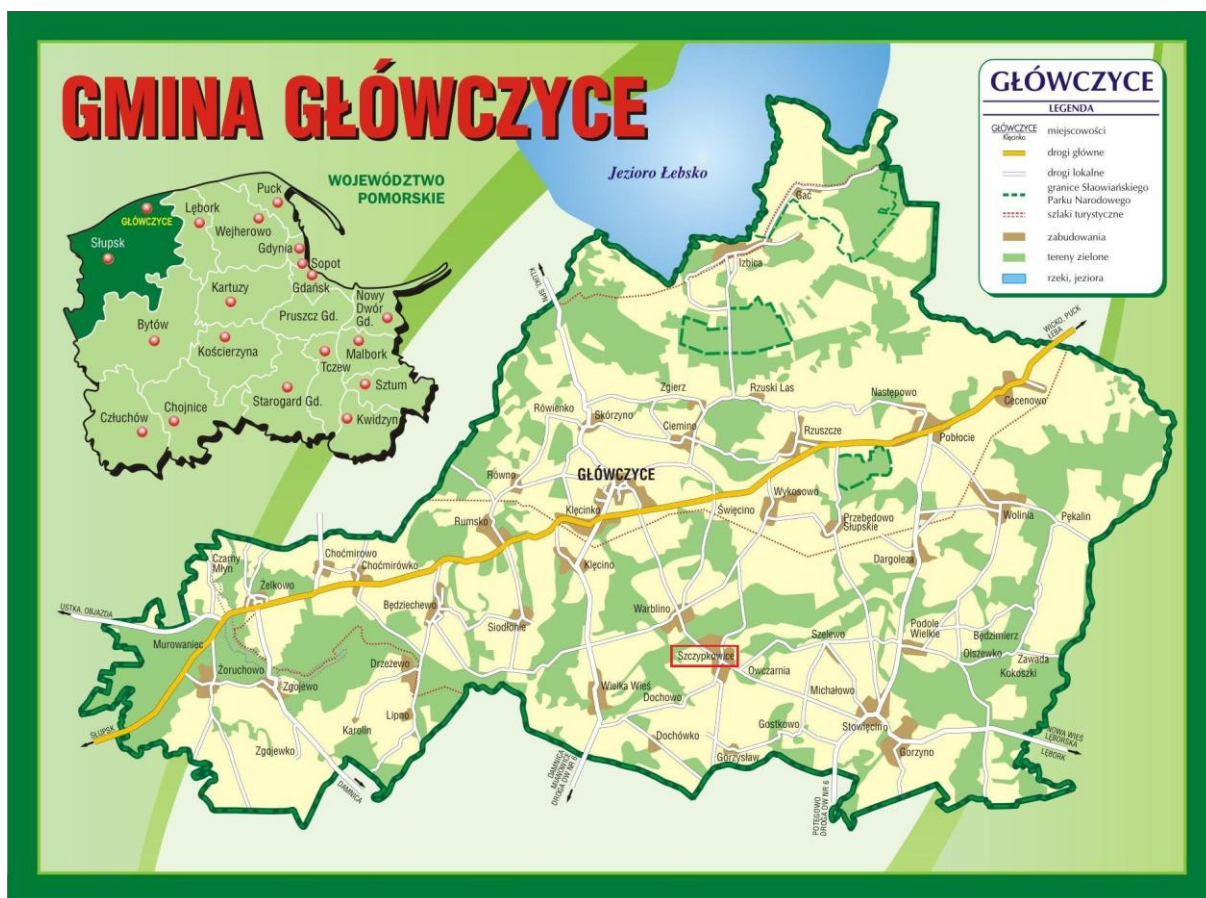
GMINA GŁÓWCZYCE

WOJEWÓDZTWO POMORSKIE

GŁÓWCZYCE
Słupsk
Lębork
Puck
Wejherowo
Gdynia
Sopot
Gdańsk
Kartuzy
Nowy Dwór Gd.
Pruszcz Gd.
Bytów
Kościerzyna
Malbork
Tczew
Sztum
Starogard Gd.
Człuchów
Chojnice
Kwidzyn

GŁÓWCZYCE
LEGENDA
GŁÓWCZYCE Klęcinko miejscowości
drogi główne
drogi lokalne
granice Słaowiańskiego Parku Narodowego
szlaki turystyczne
zabudowania
tereny zielone
rzeki, jeziora

Jezioro Łebsko

Izbica
Bac
KLUKI, SMOŁDZINO
WICKO, PUCK, ŁEBA
Zgierz
Rzuski Las
Następowo
Cecenowo
Rówienko
Skórzyno
Ciemino
Rzuszcze
Pobłocie
Równo
GŁÓWCZYCE
Wykosowo
Klęcinko
Święcino
Przebędowo Słupskie
Wolinia
Pękalin
Rumsko
Dargoleza
Czarny Młyn
Choćmirowo
Choćmirówko
Żelkowo
Klęcino
Będziechowo
USTKA, OBJAZDA
Warblino
Siodłonie
Szelewo
Podole Wielkie
Będzimierz
Olszewko
Murowaniec
Zawada
Szczypkowice
Owczarnia
Kokoszki
Zoruchowo
Drzeżewo
Wielka Wieś
Dochowo
Michałowo
Zgojewo
Lipno
Gostkowo
Stowięcino
Dochówko
Karolin
NOWA WIEŚ LĘBORSKA
LĘBORK
SŁUPSK
Gorzyno
Zgojewko
Gorzysław
DAMNICA
DAMNICA, MALCZKOWO, DROGA DW NR 6
POTĘGOWO, DROGA DW NR 6